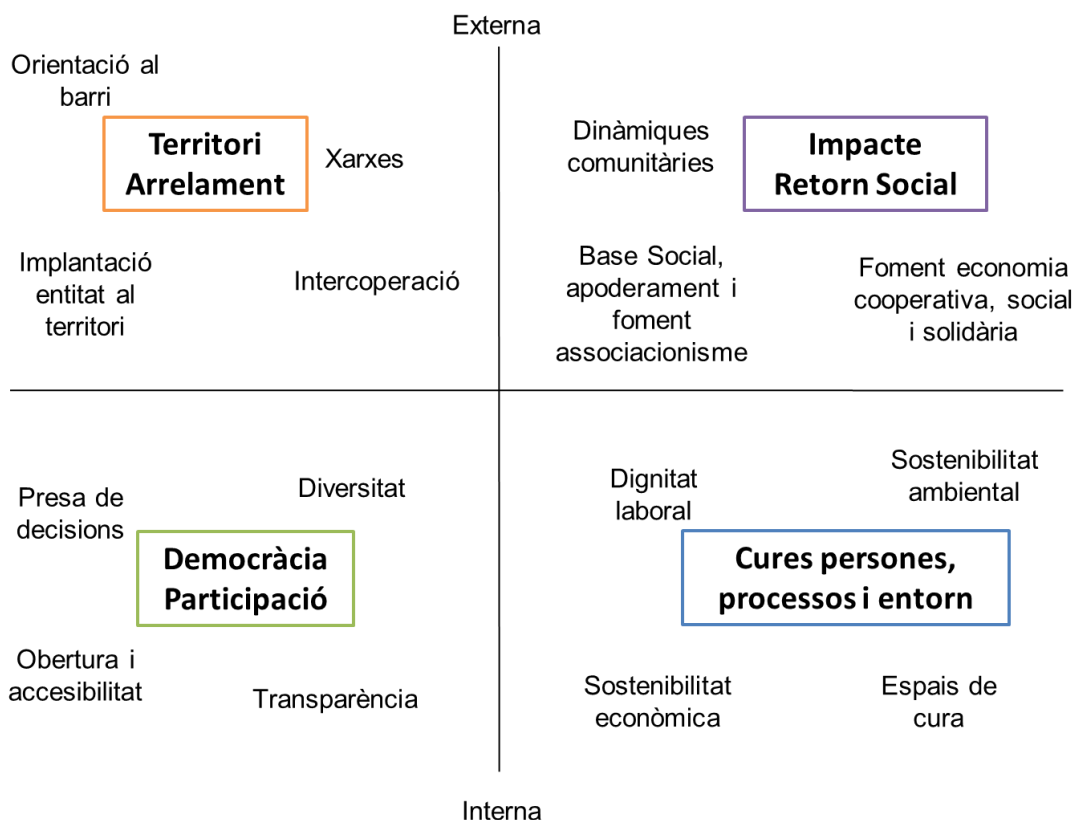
Externa

Orientació al barri

Territori Arrelament

Xarxes

Implantació entitat al territori

Intercoperació

Dinàmiques comunitàries

Impacte Retorn Social

Base Social, apoderament i foment associacionisme

Foment economia cooperativa, social i solidària

Presa de decisions

Diversitat

Democràcia Participació

Obertura i accesibilitat

Transparència

Dignitat laboral

Sostenibilitat ambiental

Cures persones, processos i entorn

Sostenibilitat econòmica

Espais de cura

Interna